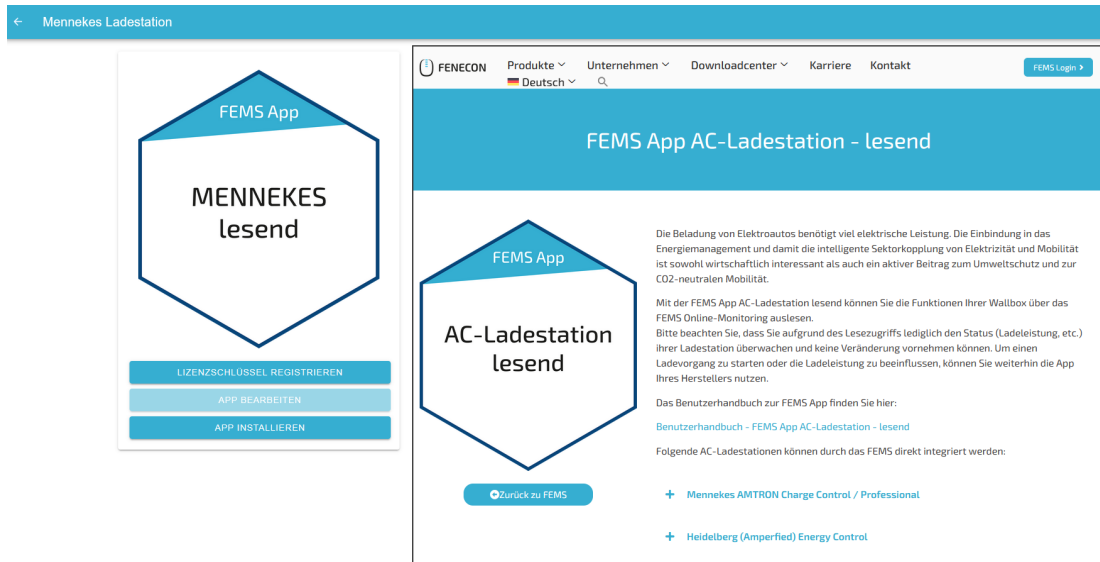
← Mennekes Ladestation

FEMS App

MENNEKES lesend

LIZENZSCHLÜSSEL REGISTRIEREN

APP BEARBEITEN

APP INSTALLIEREN

FENECON Produkte Unternehmen Downloadcenter Karriere Kontakt Deutsch

FEMS Login >

FEMS App AC-Ladestation - lesend

FEMS App

AC-Ladestation lesend

Zurück zu FEMS

Die Beladung von Elektroautos benötigt viel elektrische Leistung. Die Einbindung in das Energiemanagement und damit die intelligente Sektorkopplung von Elektrizität und Mobilität ist sowohl wirtschaftlich interessant als auch ein aktiver Beitrag zum Umweltschutz und zur CO2-neutralen Mobilität.

Mit der FEMS App AC-Ladestation lesend können Sie die Funktionen Ihrer Wallbox über das FEMS Online-Monitoring auslesen.
Bitte beachten Sie, dass Sie aufgrund des Lesezugriffs lediglich den Status (Ladeleistung, etc.) ihrer Ladestation überwachen und keine Veränderung vornehmen können. Um einen Ladevorgang zu starten oder die Ladeleistung zu beeinflussen, können Sie weiterhin die App Ihres Herstellers nutzen.

Das Benutzerhandbuch zur FEMS App finden Sie hier:

Benutzerhandbuch - FEMS App AC-Ladestation - lesend

Folgende AC-Ladestationen können durch das FEMS direkt integriert werden:

+ Mennekes AMTRON Charge Control / Professional

+ Heidelberg (Amperfied) Energy Control